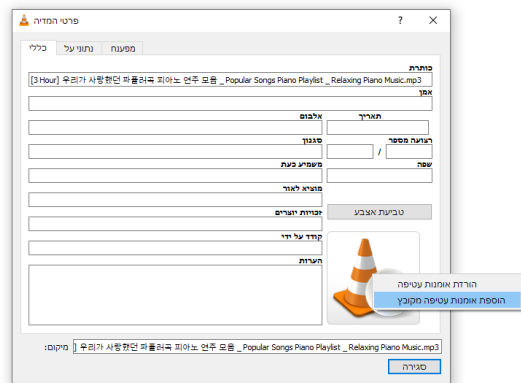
פרטי המדיה
?
X
כללי
נתוני על
מפענח
כותרת
[3 Hour] 우리가 사랑했던 파플러곡 피아노 연주 모음 _ Popular Songs Piano Playlist _ Relaxing Piano Music.mp3
אמן
אלבום
תאריך
סגנון
רצועה מספר
/
משמיע כעת
שפה
מוציא לאור
טביעת אצבע
זכויות יוצרים
קודד על ידי
הערות
הורדת אומנות עטיפה
הוספת אומנות עטיפה מקובץ
מיקום:
[ 우리가 사랑했던 파플러곡 피아노 연주 모음 _ Popular Songs Piano Playlist _ Relaxing Piano Music.mp3
סגירה